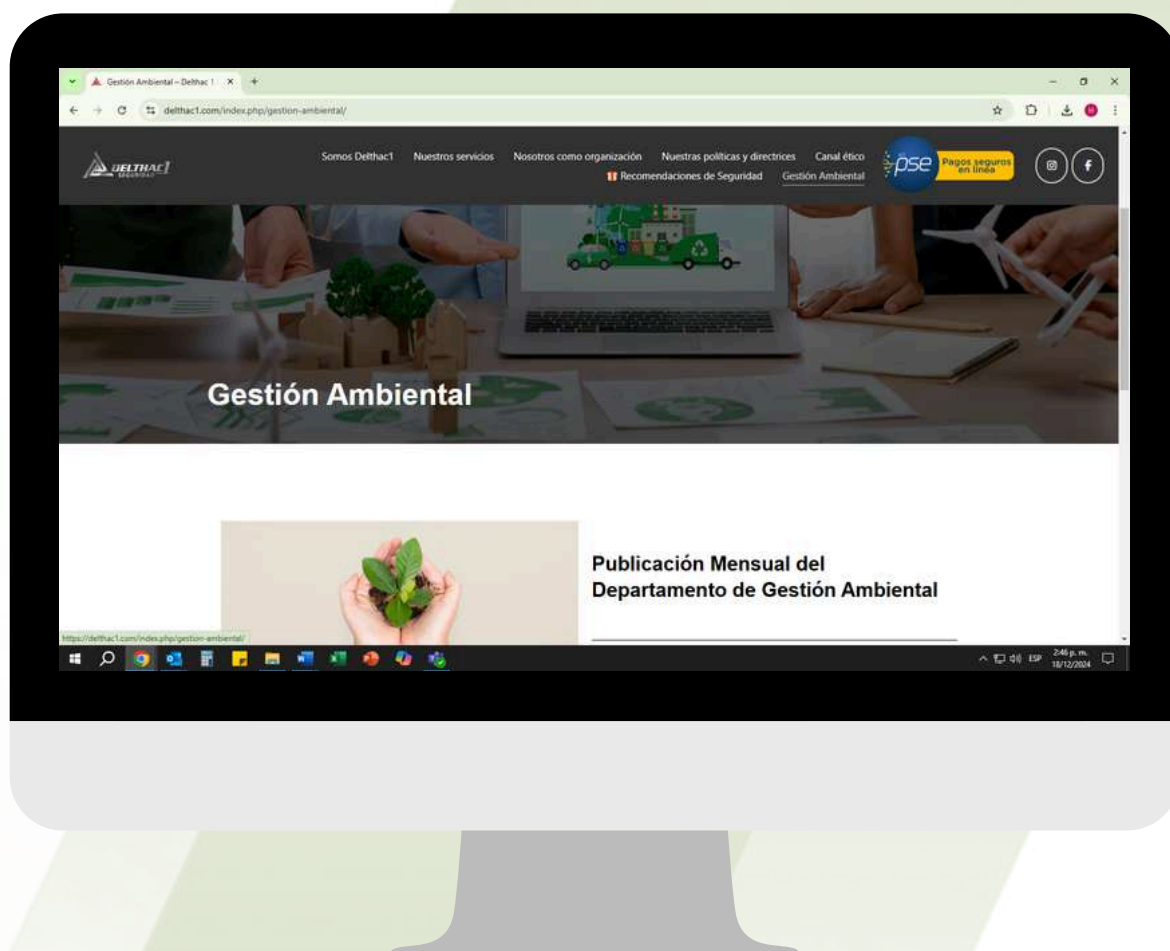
Gestión Ambiental – Delthac 1 ×

delthac1.com/index.php/gestion-ambiental/

DELTHAC1 SEGURIDAD

Somos Delthac1 Nuestros servicios Nosotros como organización Nuestras políticas y directrices Canal ético

Recomendaciones de Seguridad Gestión Ambiental

pse Pagos seguros en línea

Gestión Ambiental

Publicación Mensual del Departamento de Gestión Ambiental

https://delthac1.com/index.php/gestion-ambiental/

ESP 2:46 p. m. 18/12/2024